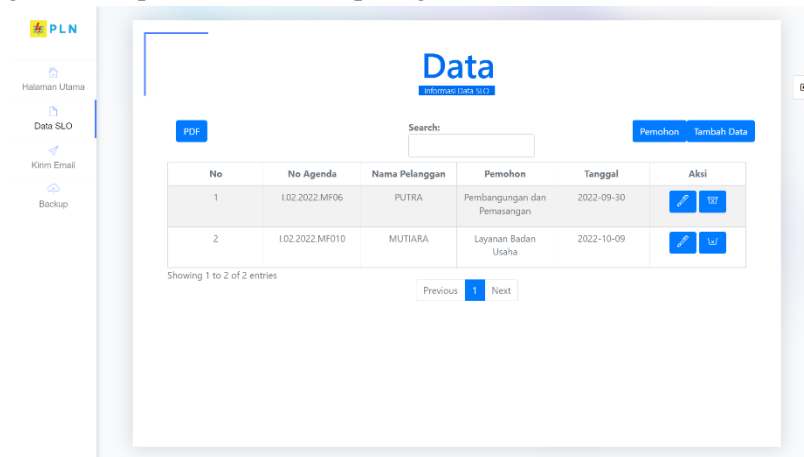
PLN

Halaman Utama

Data SLO

Kirim Email

Backup

Data

Informasi Data SLO

PDF

Search:

Pemohon

Tambah Data

| No | No Agenda | Nama Pelanggan | Pemohon | Tanggal | Aksi |
|---|---|---|---|---|---|
| 1 | I.02.2022.MF06 | PUTRA | Pembangungan dan Pemasangan | 2022-09-30 | |
| 2 | I.02.2022.MF010 | MUTIARA | Layanan Badan Usaha | 2022-10-09 | |

Showing 1 to 2 of 2 entries

Previous 1 Next